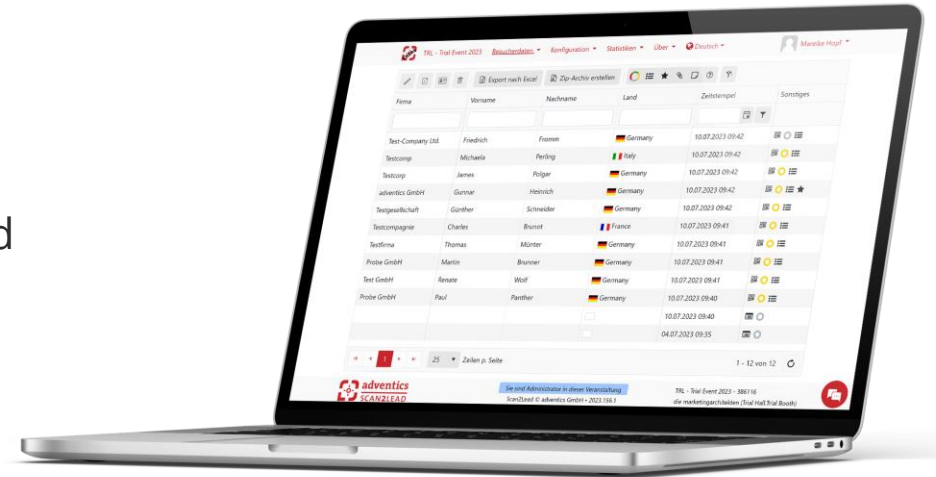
d

TRL - Trial Event 2023 Besucherdaten Konfiguration Statistiken Über Deutsch Mareike Hopf

Export nach Excel Zip-Archiv erstellen

| Firma | Vorname | Nachname | Land | Zeitstempel | Sonstiges |
|---|---|---|---|---|---|
| Test-Company Ltd. | Friedrich | Fromm | Germany | 10.07.2023 09:42 | |
| Testcomp | Michaela | Perling | Italy | 10.07.2023 09:42 | |
| Testcorp | James | Polgar | Germany | 10.07.2023 09:42 | |
| adventics GmbH | Gunnar | Heinrich | Germany | 10.07.2023 09:42 | |
| Testgesellschaft | Günther | Schneider | Germany | 10.07.2023 09:42 | |
| Testcompagnie | Charles | Brunot | France | 10.07.2023 09:41 | |
| Testfirma | Thomas | Münter | Germany | 10.07.2023 09:41 | |
| Probe GmbH | Martin | Brunner | Germany | 10.07.2023 09:41 | |
| Test GmbH | Renate | Wolf | Germany | 10.07.2023 09:41 | |
| Probe GmbH | Paul | Panther | Germany | 10.07.2023 09:40 | |
| | | | | 10.07.2023 09:40 | |
| | | | | 04.07.2023 09:35 | |

1 25 Zeilen p. Seite 1 - 12 von 12

adventics SCAN2LEAD

Sie sind Administrator in dieser Veranstaltung
Scan2Lead © adventics GmbH • 2023.156.1

TRL - Trial Event 2023 - 386116
die marketingarchitekten (Trial Hall Trial Booth)